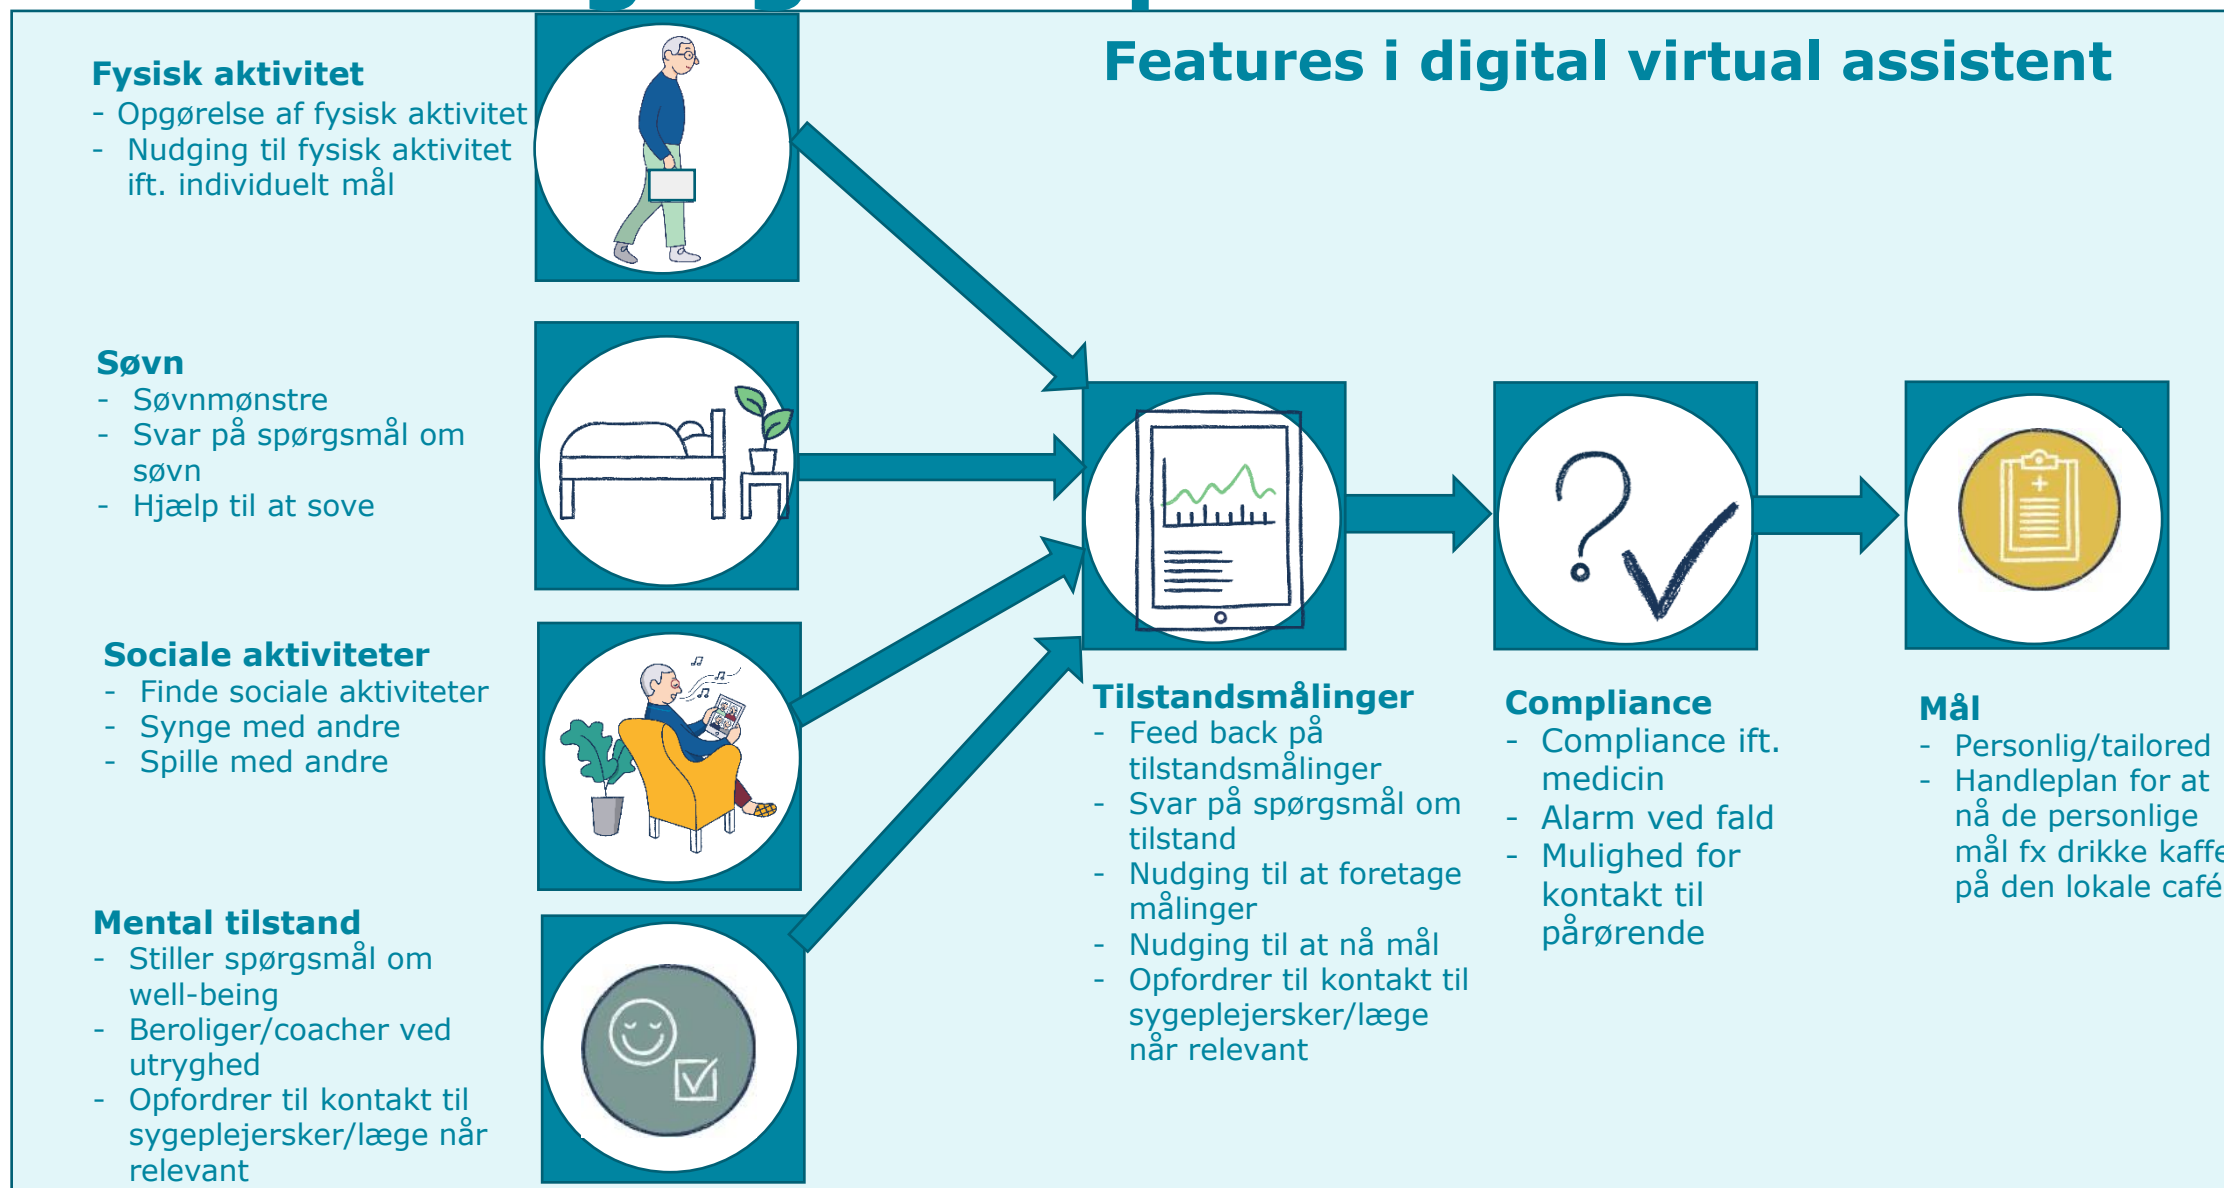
Features i digital virtual assistent

Fysisk aktivitet
- Opgørelse af fysisk aktivitet
- Nudging til fysisk aktivitet ift. individuelt mål

Søvn
- Søvnmønstre
- Svar på spørgsmål om søvn
- Hjælp til at sove

Sociale aktiviteter
- Finde sociale aktiviteter
- Synge med andre
- Spille med andre

Mental tilstand
- Stiller spørgsmål om well-being
- Beroliger/coacher ved utryghed
- Opfordrer til kontakt til sygeplejersker/læge når relevant

Tilstandsmålinger
- Feed back på tilstandsmålinger
- Svar på spørgsmål om tilstand
- Nudging til at foretage målinger
- Nudging til at nå mål
- Opfordrer til kontakt til sygeplejersker/læge når relevant

Compliance
- Compliance ift. medicin
- Alarm ved fald
- Mulighed for kontakt til pårørende

Mål
- Personlig/tailored
- Handleplan for at nå de personlige mål fx drikke kaffe på den lokale café